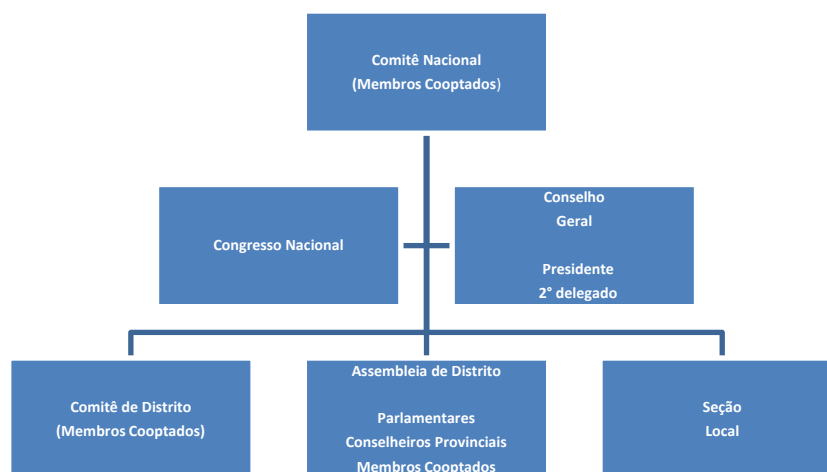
Comitê Nacional
(Membros Cooptados)

Congresso Nacional

Conselho
Geral

Presidente
2° delegado

Comitê de Distrito
(Membros Cooptados)

Assembleia de Distrito

Parlamentares
Conselheiros Provinciais
Membros Cooptados

Seção
Local